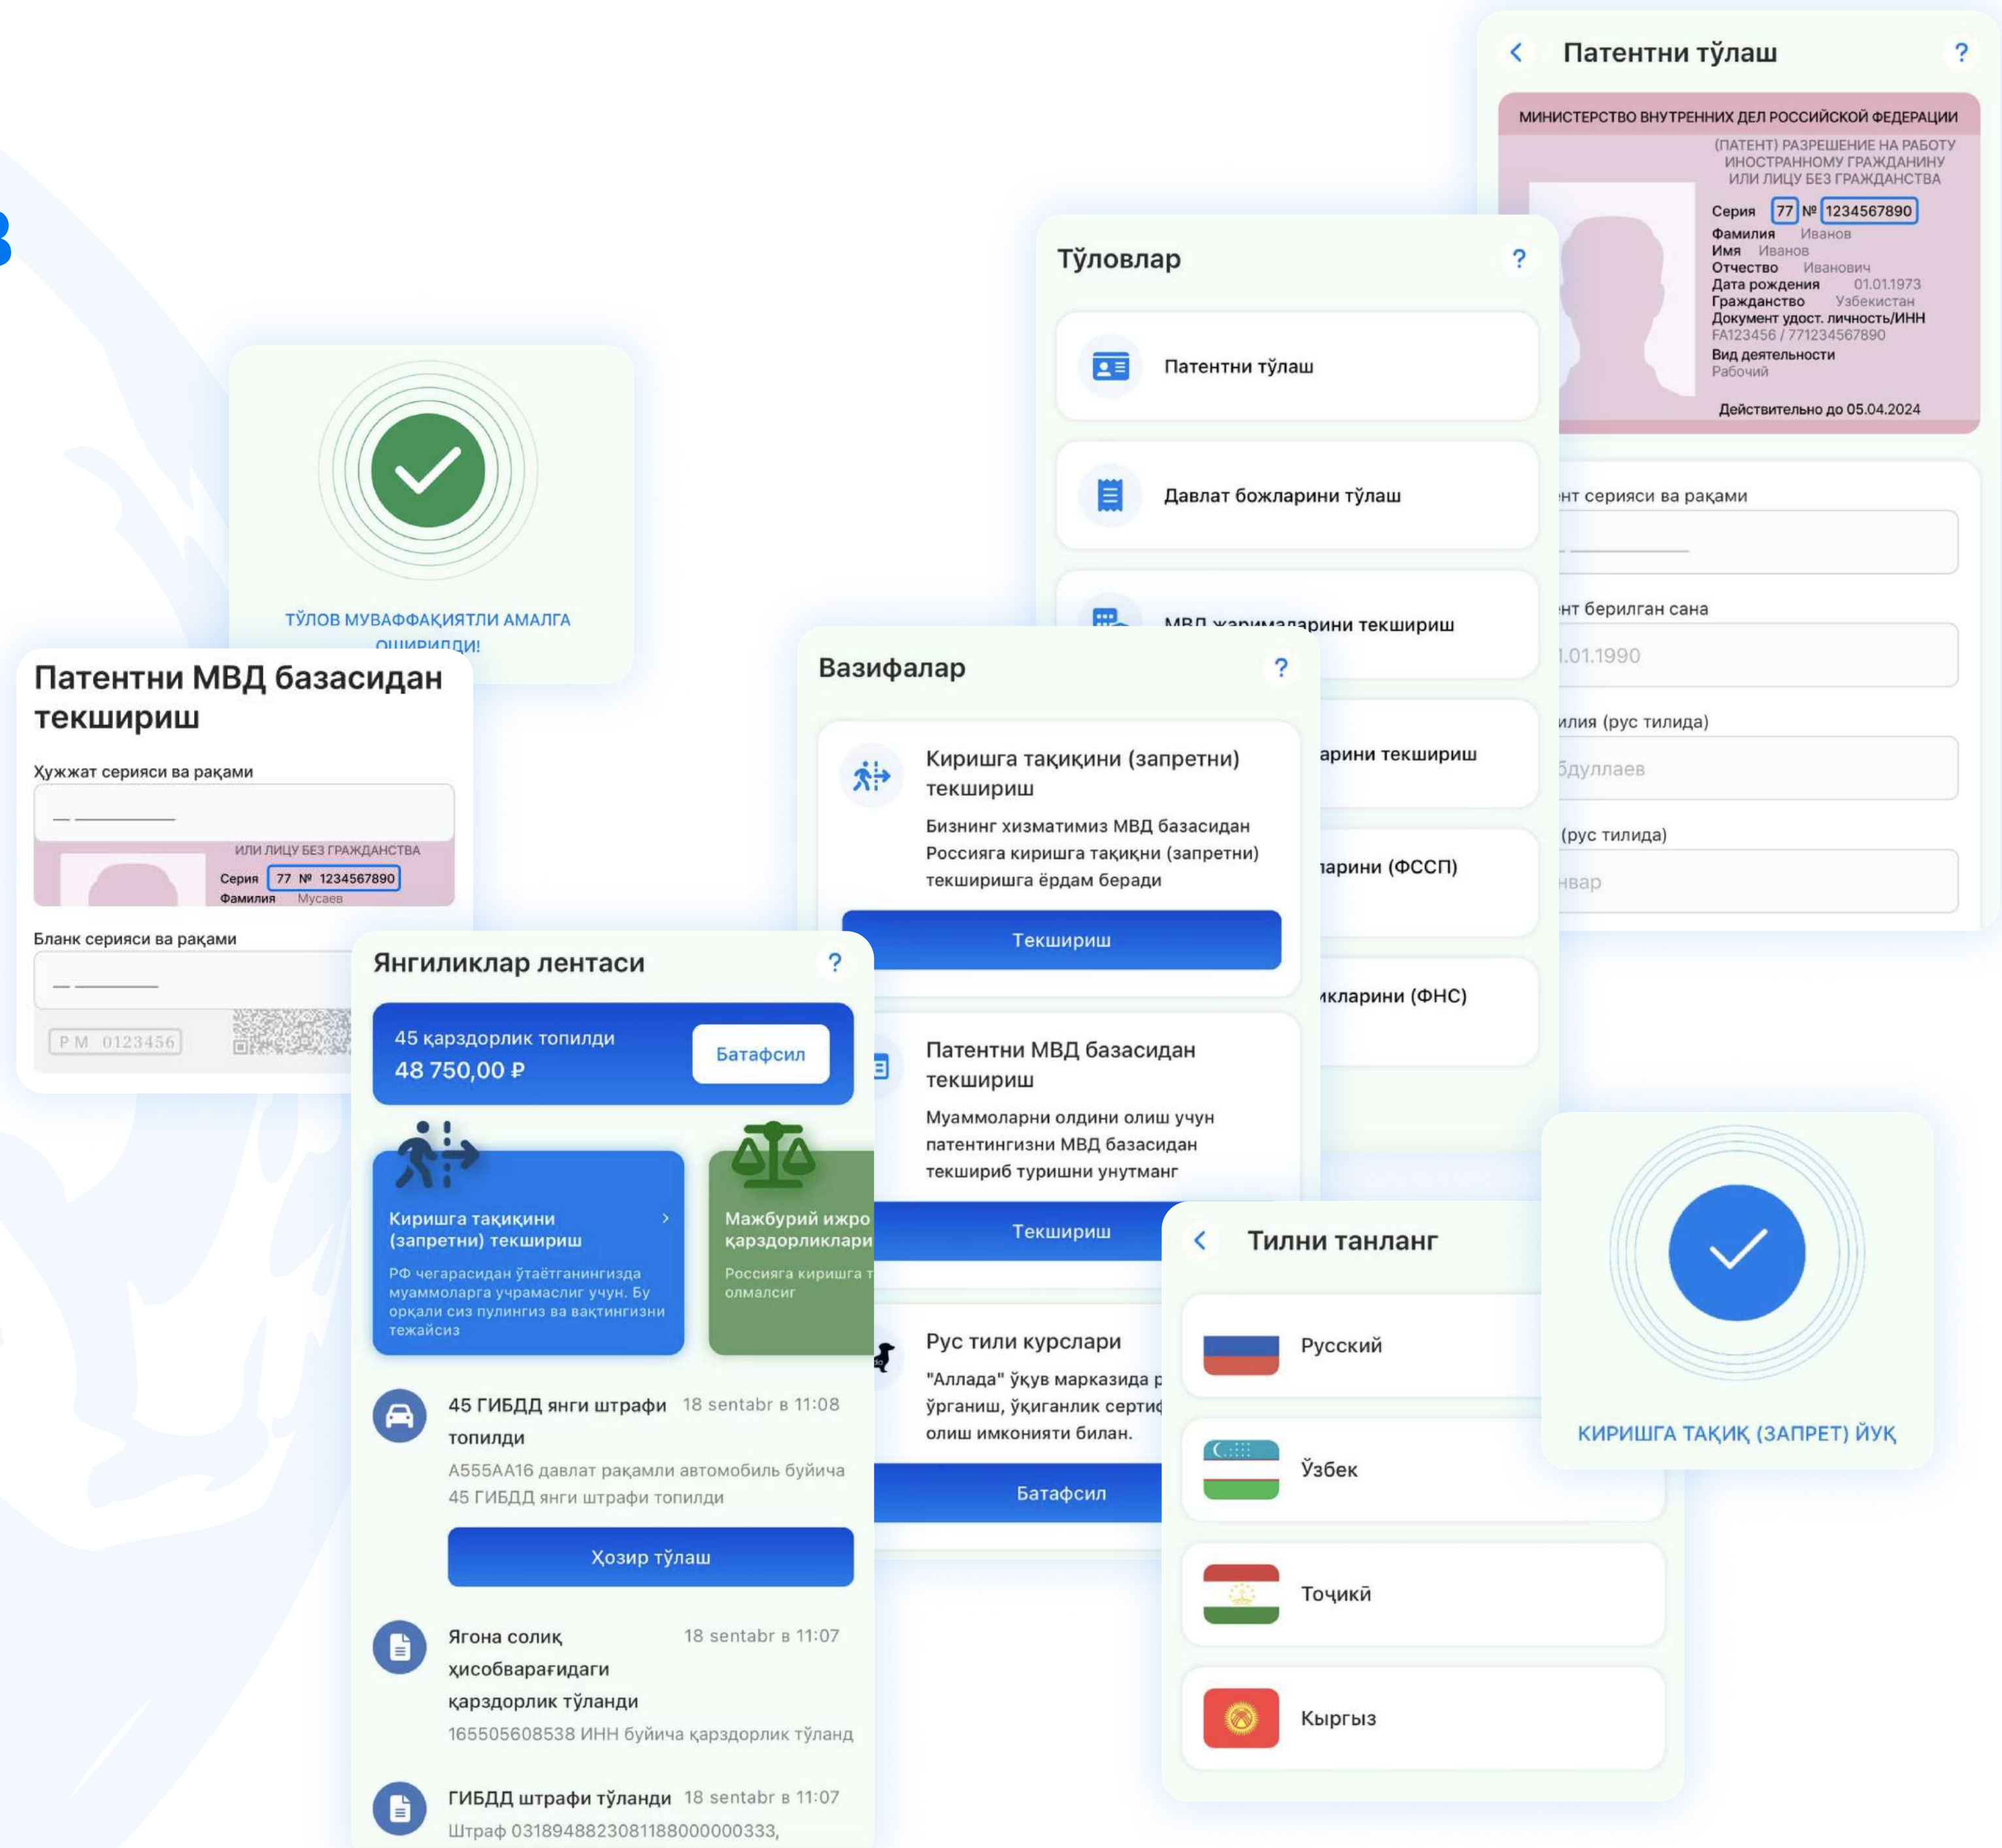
Патентни тўлаш
?
МИНИСТЕРСТВО ВНУТРЕННИХ ДЕЛ РОССИЙСКОЙ ФЕДЕРАЦИИ
(ПАТЕНТ) РАЗРЕШЕНИЕ НА РАБОТУ ИНОСТРАННОМУ ГРАЖДАНИНУ ИЛИ ЛИЦУ БЕЗ ГРАЖДАНСТВА
Серия 77 № 1234567890
Фамилия Иванов
Имя Иванов
Отчество Иванович
Дата рождения 01.01.1973
Гражданство Узбекистан
Документ удост. личность/ИНН
FA123456 / 771234567890
Вид деятельности
Рабочий
Действительно до 05.04.2024
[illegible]нт серияси ва рақами
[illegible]нт берилган сана
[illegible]1.01.1990
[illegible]илия (рус тилида)
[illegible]бдуллаев
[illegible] (рус тилида)
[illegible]нвар

Тўловлар
?
Патентни тўлаш
Давлат божларини тўлаш
МВД жарималарини текшириш
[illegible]арини текшириш
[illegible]арини (ФССП)
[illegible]кларини (ФНС)

ТЎЛОВ МУВАФФАҚИЯТЛИ АМАЛГА ОШИРИЛДИ!

Патентни МВД базасидан текшириш
Ҳужжат серияси ва рақами
ИЛИ ЛИЦУ БЕЗ ГРАЖДАНСТВА
Серия 77 № 1234567890
Фамилия Мусаев
Бланк серияси ва рақами
P M 0123456

Вазифалар
?
Киришга тақиқини (запретни) текшириш
Бизнинг хизматимиз МВД базасидан Россияга киришга тақиқни (запретни) текширишга ёрдам беради
Текшириш
Патентни МВД базасидан текшириш
Муаммоларни олдини олиш учун патентингизни МВД базасидан текшириб туришни унутманг
Текшириш
Рус тили курслари
"Аллада" ўқув марказида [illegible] ўрганиш, ўқиганлик серти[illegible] олиш имконияти билан.
Батафсил

Янгиликлар лентаси
?
45 қарздорлик топилди
48 750,00 ₽
Батафсил
Киришга тақиқини (запретни) текшириш
РФ чегарасидан ўтаётганингизда муаммоларга учрамаслиг учун. Бу орқали сиз пулингиз ва вақтингизни тежайсиз
Мажбурий ижро қарздорликлари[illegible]
Россияга кириша т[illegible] олмалсиг
45 ГИБДД янги штрафи топилди
18 sentabr в 11:08
A555AA16 давлат рақамли автомобиль буйича 45 ГИБДД янги штрафи топилди
Ҳозир тўлаш
Ягона солиқ ҳисобварағидаги қарздорлик тўланди
18 sentabr в 11:07
165505608538 ИНН буйича қарздорлик тўланд
ГИБДД штрафи тўланди
18 sentabr в 11:07
Штраф 03189488230811880000003З3,

Тилни танланг
Русский
Ўзбек
Тоҷикӣ
Кыргыз

КИРИШГА ТАҚИҚ (ЗАПРЕТ) ЙЎҚ